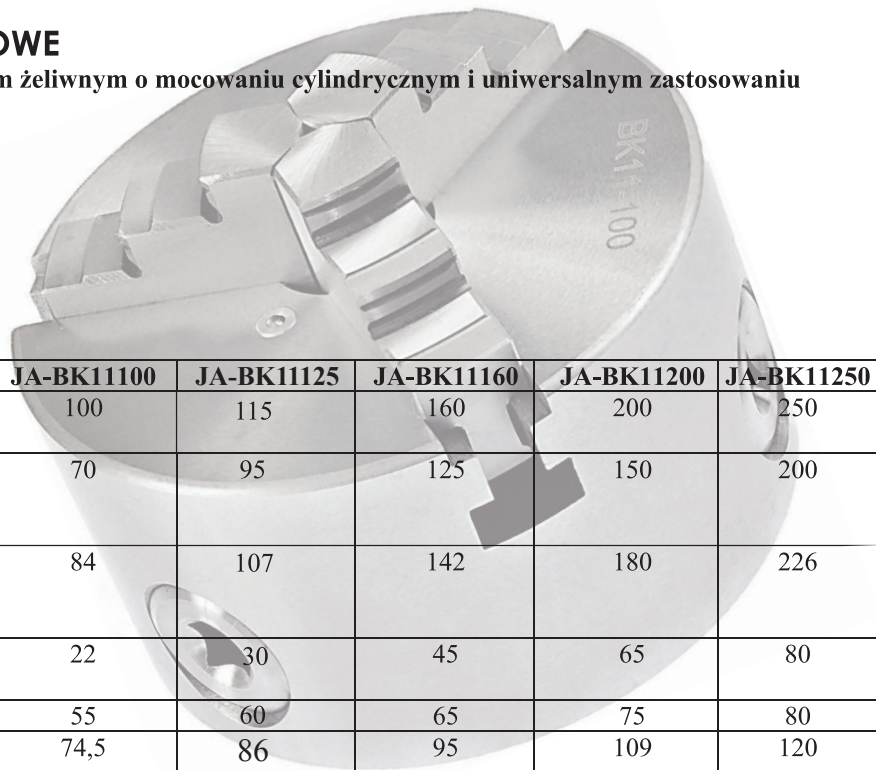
OWE

m żeliwnym o mocowaniu cylindrycznym i uniwersalnym zastosowaniu

BK11100

| JA-BK11100 | JA-BK11125 | JA-BK11160 | JA-BK11200 | JA-BK11250 |
|---|---|---|---|---|
| 100 | 115 | 160 | 200 | 250 |
| 70 | 95 | 125 | 150 | 200 |
| 84 | 107 | 142 | 180 | 226 |
| 22 | 30 | 45 | 65 | 80 |
| 55 | 60 | 65 | 75 | 80 |
| 74,5 | 86 | 95 | 109 | 120 |